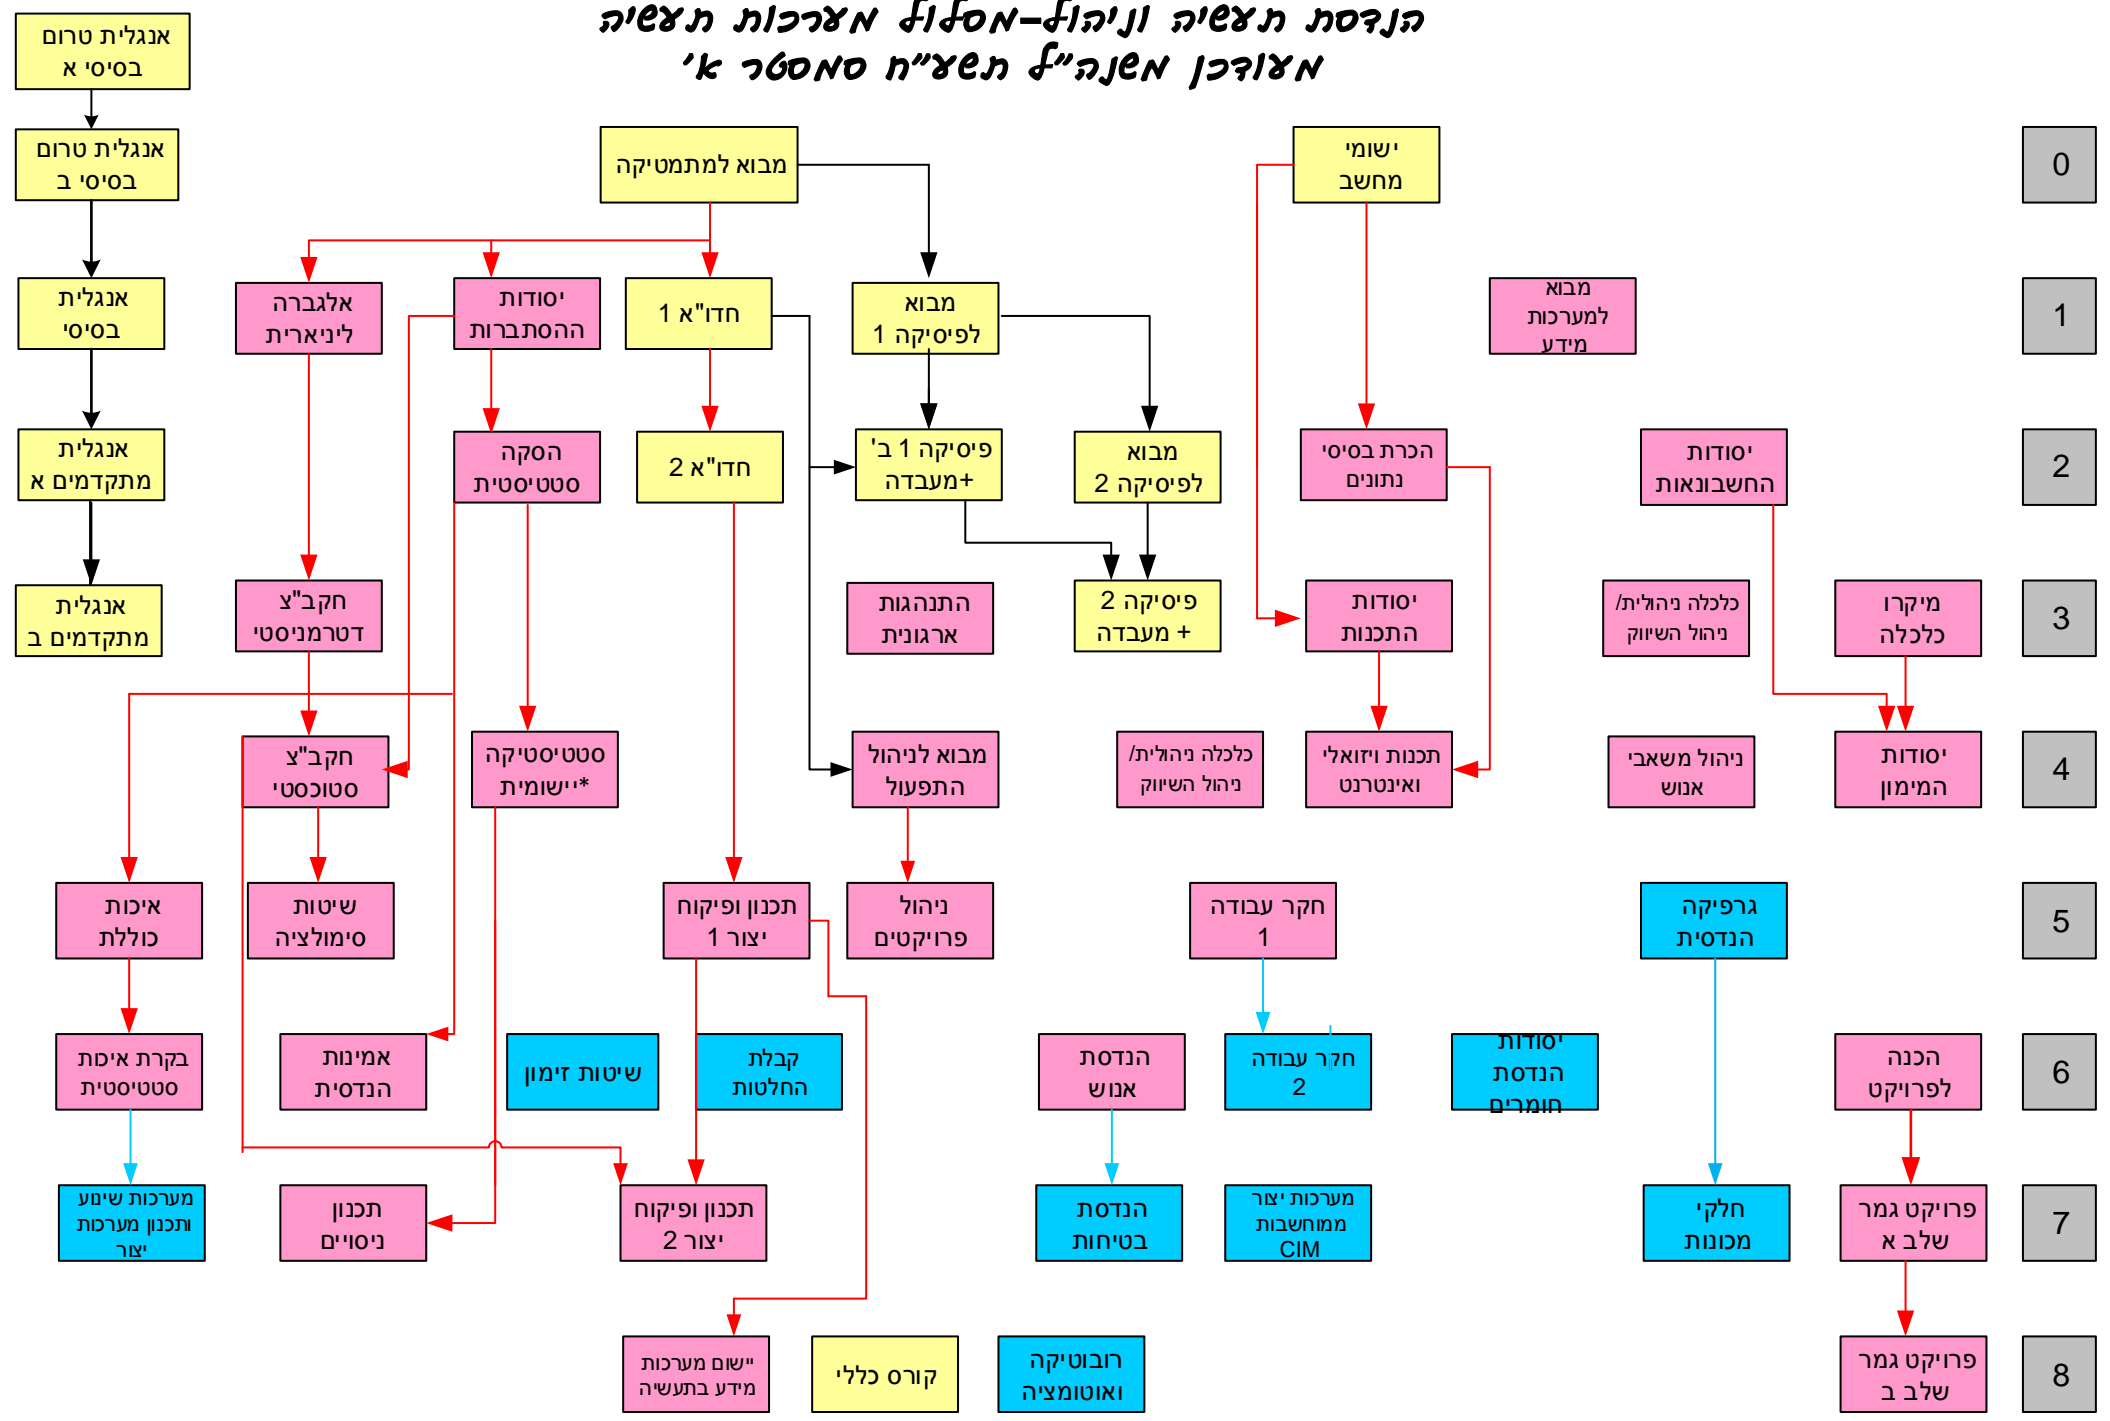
הנדסת תעשיה וניהול-מסלול מערכות תעשיה
מעודכן משנה"ל תשע"ח סמסטר א'

אנגלית טרום בסיסי א
אנגלית טרום בסיסי ב
אנגלית בסיסי
אנגלית מתקדמים א
אנגלית מתקדמים ב

0
מבוא למתמטיקה
ישומי מחשב

1
אלגברה ליניארית
יסודות ההסתברות
חדו"א 1
מבוא לפיסיקה 1
מבוא למערכות מידע

2
הסקה סטטיסטית
חדו"א 2
פיסיקה 1 ב' +מעבדה
מבוא לפיסיקה 2
הכרת בסיסי נתונים
יסודות החשבונאות

3
חקב"צ דטרמניסטי
התנהגות ארגונית
פיסיקה 2 + מעבדה
יסודות התכנות
כלכלה ניהולית/ ניהול השיווק
מיקרו כלכלה

4
חקב"צ סטוכסטי
סטטיסטיקה יישומית*
מבוא לניהול התפעול
כלכלה ניהולית/ ניהול השיווק
תכנות ויזואלי ואינטרנט
ניהול משאבי אנוש
יסודות המימון

5
איכות כוללת
שיטות סימולציה
תכנון ופיקוח יצור 1
ניהול פרויקטים
חקר עבודה 1
גרפיקה הנדסית

6
בקרת איכות סטטיסטית
אמינות הנדסית
שיטות זימון
קבלת החלטות
הנדסת אנוש
חקר עבודה 2
יסודות הנדסת חומרים
הכנה לפרויקט

7
מערכות שינוע ותכנון מערכות יצור
תכנון ניסויים
תכנון ופיקוח יצור 2
הנדסת בטיחות
מערכות יצור ממוחשבות CIM
חלקי מכונות
פרויקט גמר שלב א

8
יישום מערכות מידע בתעשיה
קורס כללי
רובוטיקה ואוטומציה
פרויקט גמר שלב ב